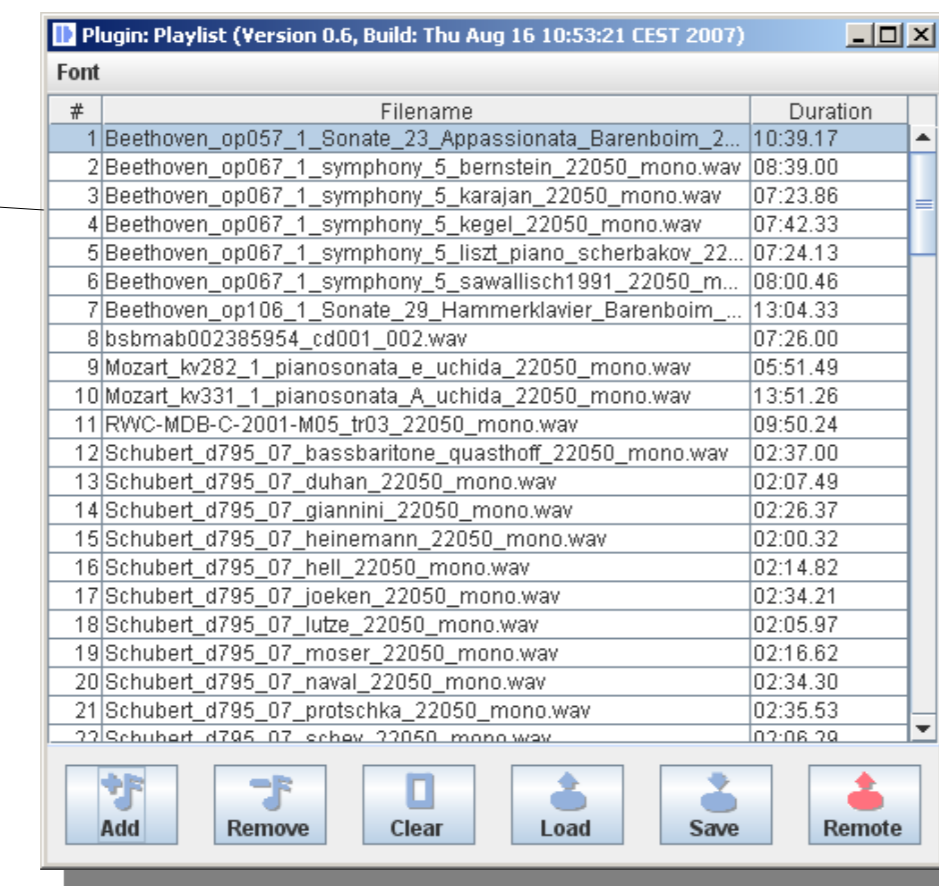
Plugin: Playlist (Version 0.6, Build: Thu Aug 16 10:53:21 CEST 2007)

Font

| # | Filename | Duration |
|---|---|---|
| 1 | Beethoven_op057_1_Sonate_23_Appassionata_Barenboim_2... | 10:39.17 |
| 2 | Beethoven_op067_1_symphony_5_bernstein_22050_mono.wav | 08:39.00 |
| 3 | Beethoven_op067_1_symphony_5_karajan_22050_mono.wav | 07:23.86 |
| 4 | Beethoven_op067_1_symphony_5_kegel_22050_mono.wav | 07:42.33 |
| 5 | Beethoven_op067_1_symphony_5_liszt_piano_scherbakov_22... | 07:24.13 |
| 6 | Beethoven_op067_1_symphony_5_sawallisch1991_22050_m... | 08:00.46 |
| 7 | Beethoven_op106_1_Sonate_29_Hammerklavier_Barenboim_... | 13:04.33 |
| 8 | bsbmab002385954_cd001_002.wav | 07:26.00 |
| 9 | Mozart_kv282_1_pianosonata_e_uchida_22050_mono.wav | 05:51.49 |
| 10 | Mozart_kv331_1_pianosonata_A_uchida_22050_mono.wav | 13:51.26 |
| 11 | RWC-MDB-C-2001-M05_tr03_22050_mono.wav | 09:50.24 |
| 12 | Schubert_d795_07_bassbaritone_quasthoff_22050_mono.wav | 02:37.00 |
| 13 | Schubert_d795_07_duhan_22050_mono.wav | 02:07.49 |
| 14 | Schubert_d795_07_giannini_22050_mono.wav | 02:26.37 |
| 15 | Schubert_d795_07_heinemann_22050_mono.wav | 02:00.32 |
| 16 | Schubert_d795_07_hell_22050_mono.wav | 02:14.82 |
| 17 | Schubert_d795_07_joeken_22050_mono.wav | 02:34.21 |
| 18 | Schubert_d795_07_lutze_22050_mono.wav | 02:05.97 |
| 19 | Schubert_d795_07_moser_22050_mono.wav | 02:16.62 |
| 20 | Schubert_d795_07_naval_22050_mono.wav | 02:34.30 |
| 21 | Schubert_d795_07_protschka_22050_mono.wav | 02:35.53 |
| 22 | Schubert_d795_07_schey_22050_mono.wav | 02:06.29 |

Add Remove Clear Load Save Remote